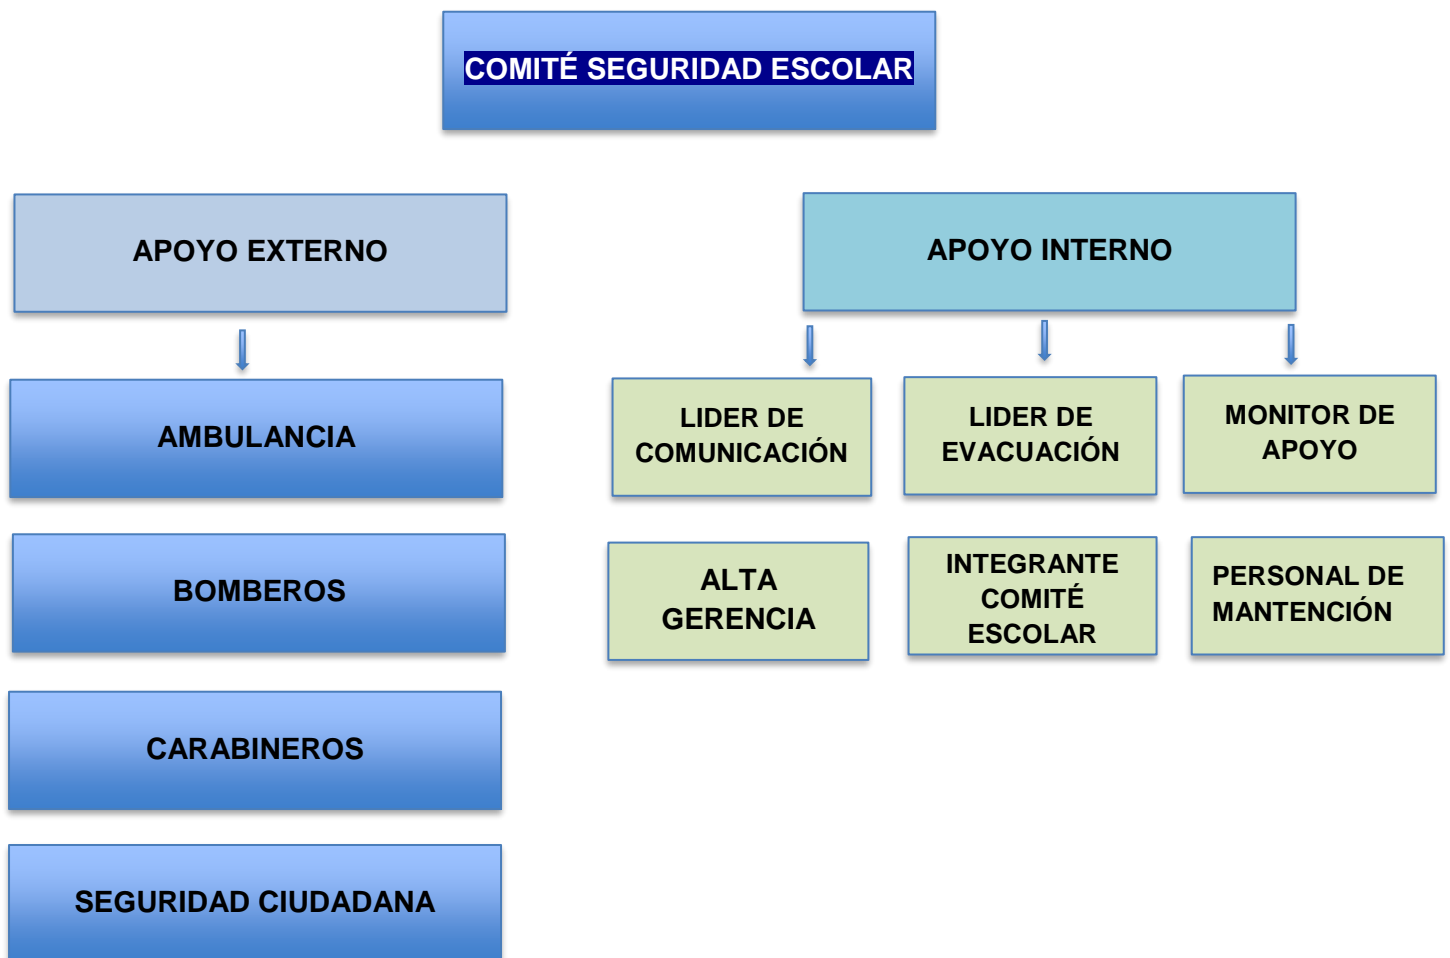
COMITÉ SEGURIDAD ESCOLAR

APOYO EXTERNO

AMBULANCIA

BOMBEROS

CARABINEROS

SEGURIDAD CIUDADANA

APOYO INTERNO

LIDER DE COMUNICACIÓN

LIDER DE EVACUACIÓN

MONITOR DE APOYO

ALTA GERENCIA

INTEGRANTE COMITÉ ESCOLAR

PERSONAL DE MANTENCIÓN